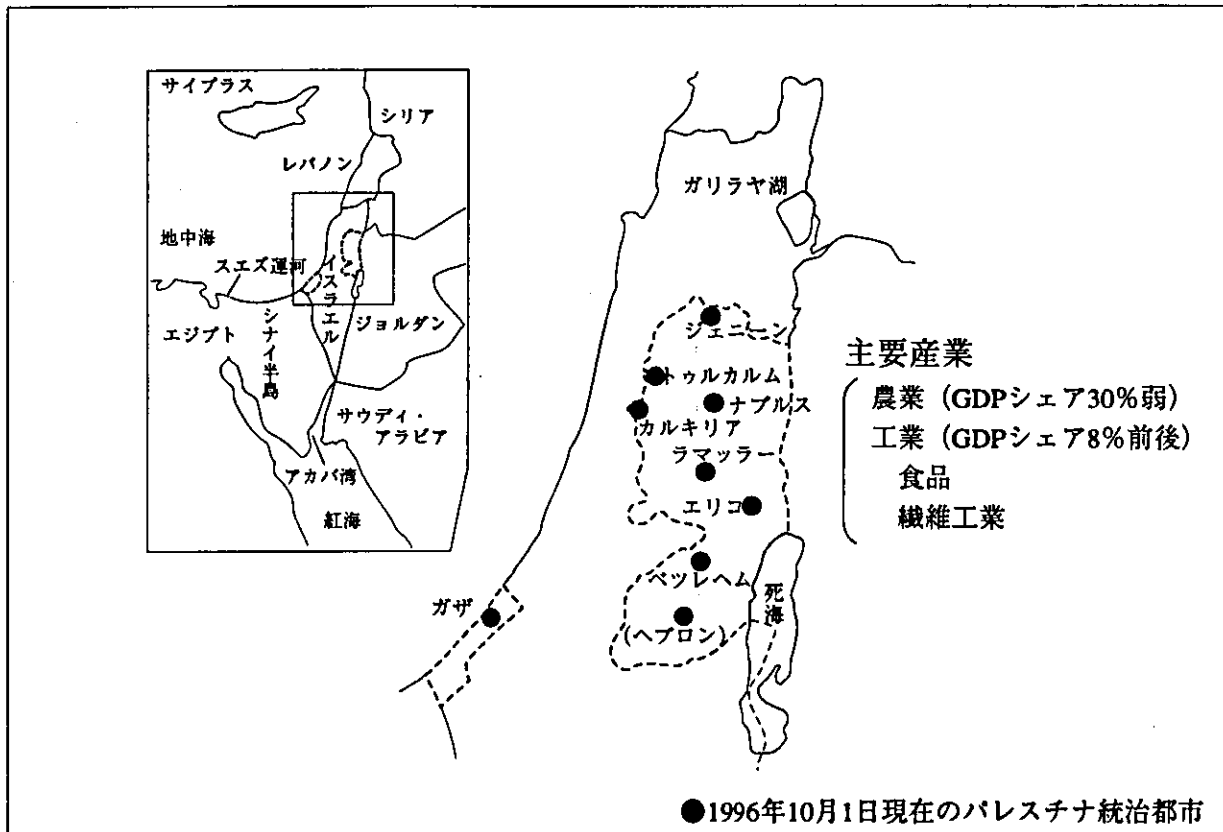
サイプラス
シリア
レバノン
地中海
スエズ運河
イスラエル
エジプト
シナイ半島
ジョルダン
サウディ・アラビア
アカバ湾
紅海

ガリラヤ湖
ジェニーン
トゥルカルム
ナブルス
カルキリア
ラマッラー
エリコ
ベツレヘム
(ヘブロン)
ガザ
死海

主要産業
農業（GDPシェア30%弱）
工業（GDPシェア8%前後）
食品
繊維工業

●1996年10月1日現在のパレスチナ統治都市